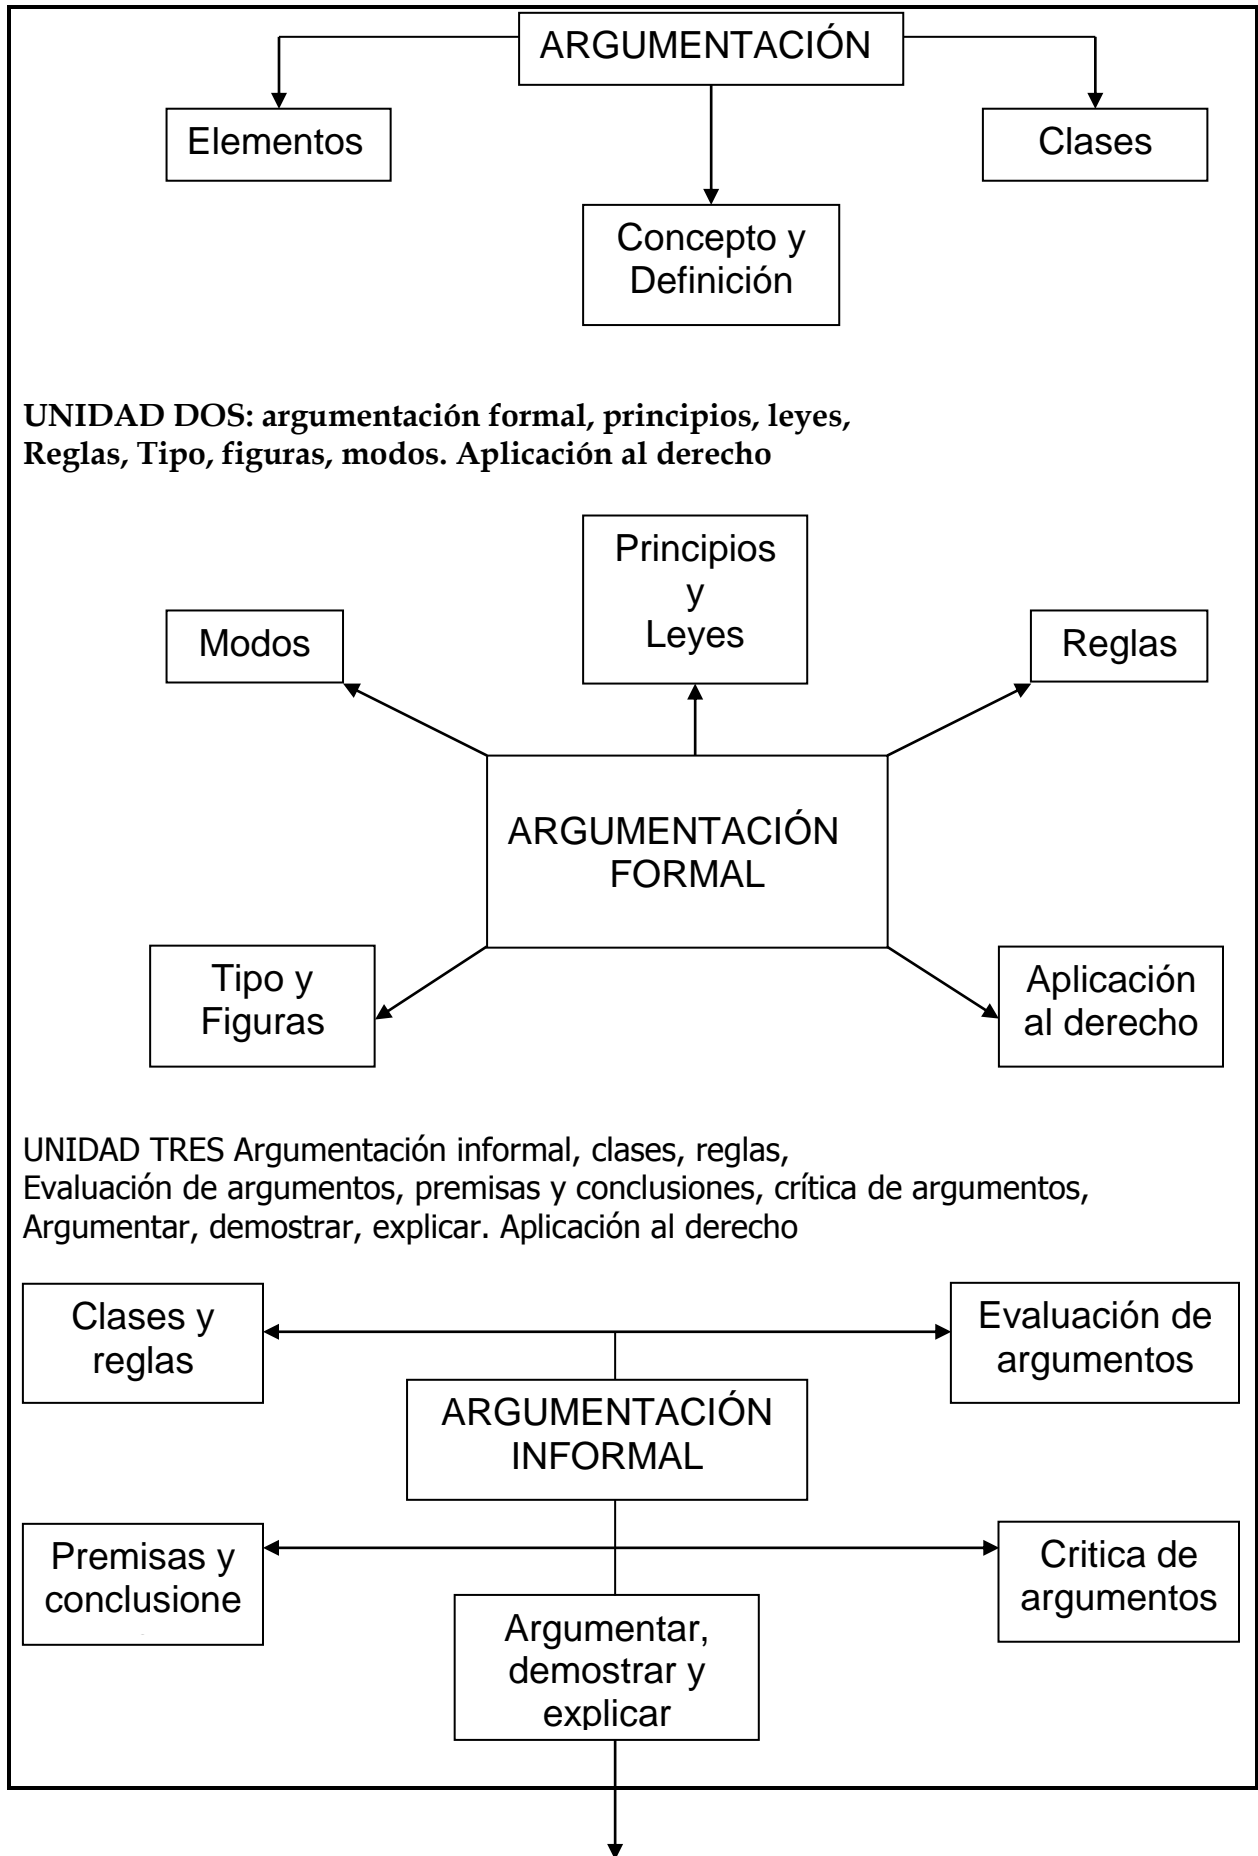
ARGUMENTACIÓN

Elementos

Clases

Concepto y Definición

**UNIDAD DOS: argumentación formal, principios, leyes, Reglas, Tipo, figuras, modos. Aplicación al derecho**

Principios y Leyes

Modos

Reglas

ARGUMENTACIÓN FORMAL

Tipo y Figuras

Aplicación al derecho

UNIDAD TRES Argumentación informal, clases, reglas, Evaluación de argumentos, premisas y conclusiones, crítica de argumentos, Argumentar, demostrar, explicar. Aplicación al derecho

Clases y reglas

Evaluación de argumentos

ARGUMENTACIÓN INFORMAL

Premisas y conclusione

Critica de argumentos

Argumentar, demostrar y explicar